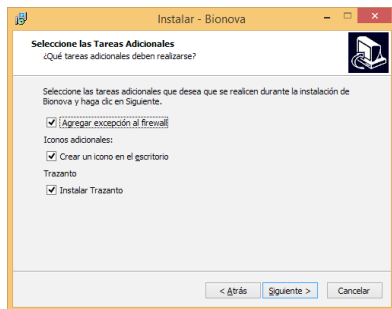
Instalar - Bionova

Seleccione las Tareas Adicionales
¿Qué tareas adicionales deben realizarse?

Seleccione las tareas adicionales que desea que se realicen durante la instalación de Bionova y haga clic en Siguiente.

Agregar excepción al firewall

Iconos adicionales:

Crear un icono en el escritorio

Trazanto

Instalar Trazanto

< Atrás
Siguiente >
Cancelar